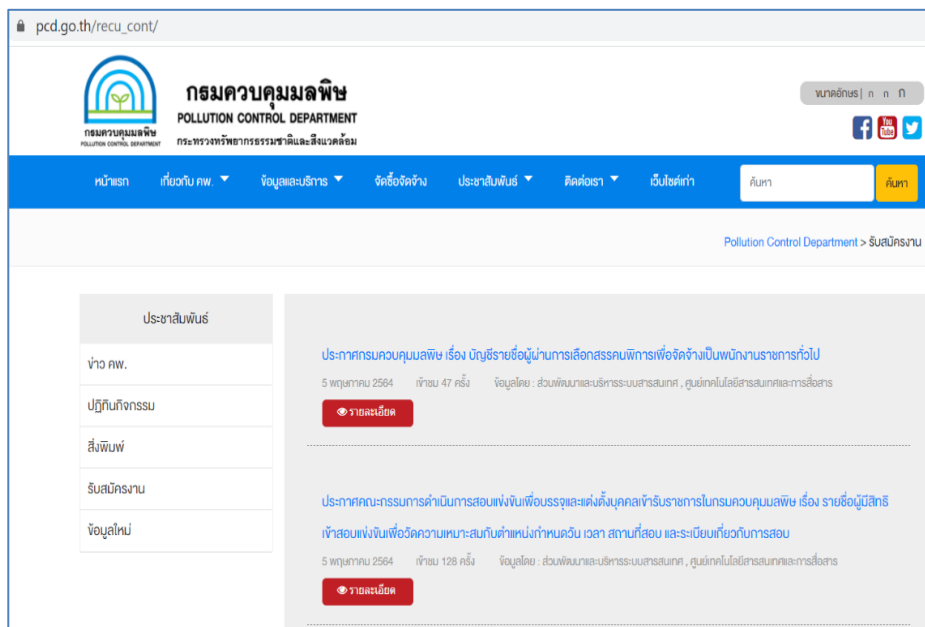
pcd.go.th/recu_cont/

กรมควบคุมมลพิษ
POLLUTION CONTROL DEPARTMENT

กรมควบคุมมลพิษ
POLLUTION CONTROL DEPARTMENT
กระทรวงทรัพยากรธรรมชาติและสิ่งแวดล้อม

ขนาดอักษร | ก ก ก

You Tube

หน้าแรก เกี่ยวกับ คพ. ข้อมูลและบริการ จัดซื้อจัดจ้าง ประชาสัมพันธ์ ติดต่อเรา เว็บไซต์เก่า ค้นหา ค้นหา

Pollution Control Department > รับสมัครงาน

ประชาสัมพันธ์
ข่าว คพ.
ปฏิทินกิจกรรม
สิ่งพิมพ์
รับสมัครงาน
ข้อมูลใหม่

ประกาศกรมควบคุมมลพิษ เรื่อง บัญชีรายชื่อผู้ผ่านการเลือกสรรคนพิการเพื่อจัดจ้างเป็นพนักงานราชการทั่วไป

5 พฤษภาคม 2564 เข้าชม 47 ครั้ง ข้อมูลโดย : ส่วนพัฒนาและบริหารระบบสารสนเทศ , ศูนย์เทคโนโลยีสารสนเทศและการสื่อสาร

รายละเอียด

ประกาศคณะกรรมการดำเนินการสอบแข่งขันเพื่อบรรจุและแต่งตั้งบุคคลเข้ารับราชการในกรมควบคุมมลพิษ เรื่อง รายชื่อผู้มีสิทธิเข้าสอบแข่งขันเพื่อวัดความเหมาะสมกับตำแหน่งกำหนดวัน เวลา สถานที่สอบ และระเบียบเกี่ยวกับการสอบ

5 พฤษภาคม 2564 เข้าชม 128 ครั้ง ข้อมูลโดย : ส่วนพัฒนาและบริหารระบบสารสนเทศ , ศูนย์เทคโนโลยีสารสนเทศและการสื่อสาร

รายละเอียด